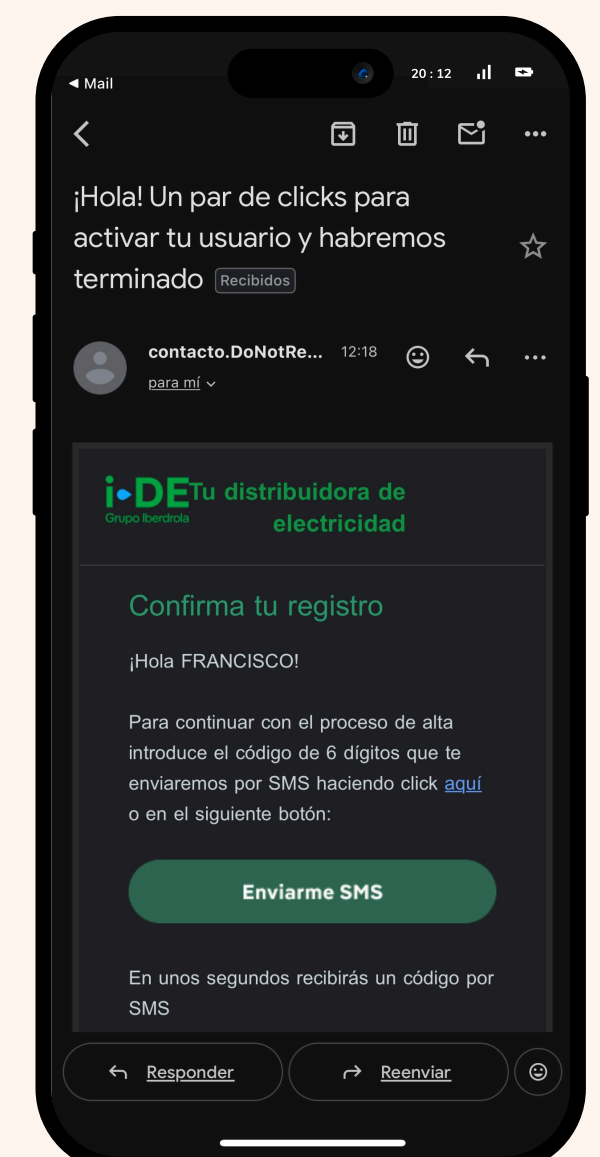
◂ Mail

20 : 12

¡Hola! Un par de clicks para activar tu usuario y habremos terminado Recibidos

contacto.DoNotRe... 12:18
para mí

i-DE Grupo Iberdrola Tu distribuidora de electricidad

Confirma tu registro

¡Hola FRANCISCO!

Para continuar con el proceso de alta introduce el código de 6 dígitos que te enviaremos por SMS haciendo click aquí o en el siguiente botón:

Enviarme SMS

En unos segundos recibirás un código por SMS

Responder

Reenviar